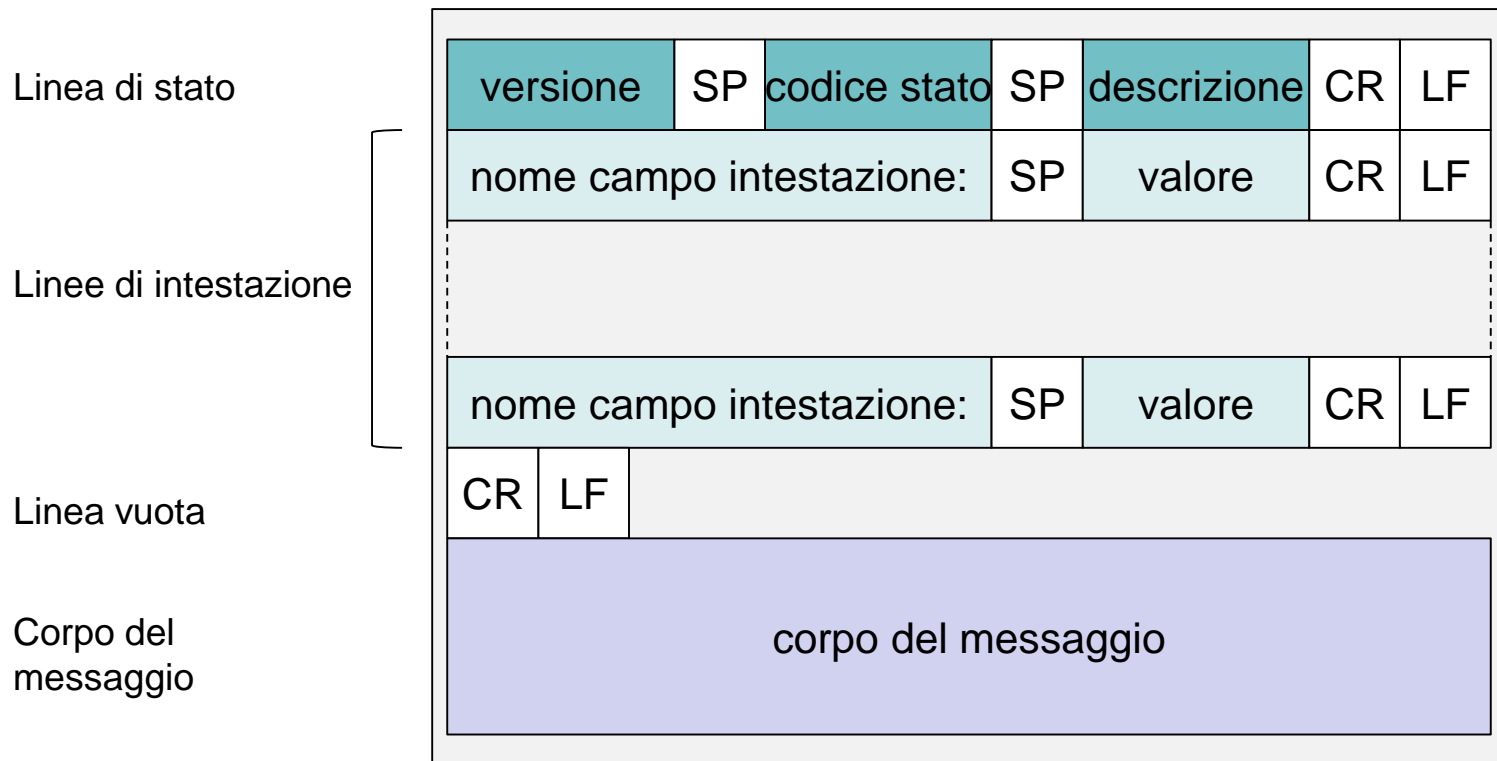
Linea di stato

versione SP codice stato SP descrizione CR LF

Linee di intestazione

nome campo intestazione: SP valore CR LF

nome campo intestazione: SP valore CR LF

Linea vuota

CR LF

Corpo del messaggio

corpo del messaggio